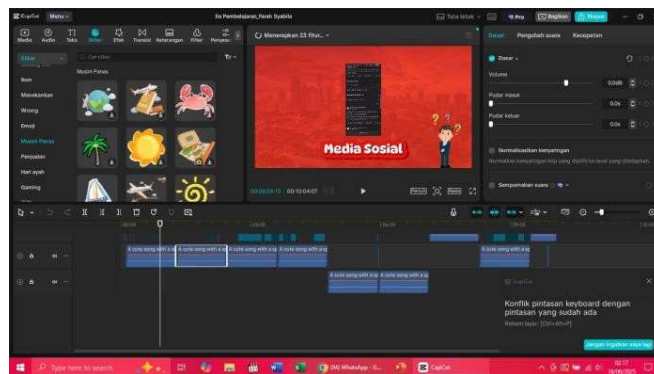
CapCut Menu
Ss Pembelajaran_Farah Syabila
Tata letak Pro Bagikan Ekspor

Media Audio Teks Stiker Efek Transisi Keterangan Filter Penyesuaian

Stiker
Cari stiker
Musim Panas
Ikon
Merayakan
Wrong
Emoji
Musim Panas
Penjualan
Hari ayah
Gaming

Menerapkan 23 fitur...
Media Sosial
00:00:24:15 00:10:04:07
Rasio

Dasar Pengubah suara Kecepatan
Dasar
Volume 0.0dB
Pudar masuk 0.0s
Pudar keluar 0.0s
Normalisasikan kenyaringan
Normalisasi kenyaringan klip yang dipilih ke level yang ditentukan.
Sempurnakan suara

A cute song with a s
A cute song with a s
A cute song with a s
A cute song with a s
A cute song with a s
A cute song with a s
A cute song with a s

CapCut
Konflik pintasan keyboard dengan pintasan yang sudah ada
Rekam layar: [Ctrl+Alt+P]
Jangan ingatkan saya lagi

Type here to search
(M) WhatsApp - G...
CapCut
02:17
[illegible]